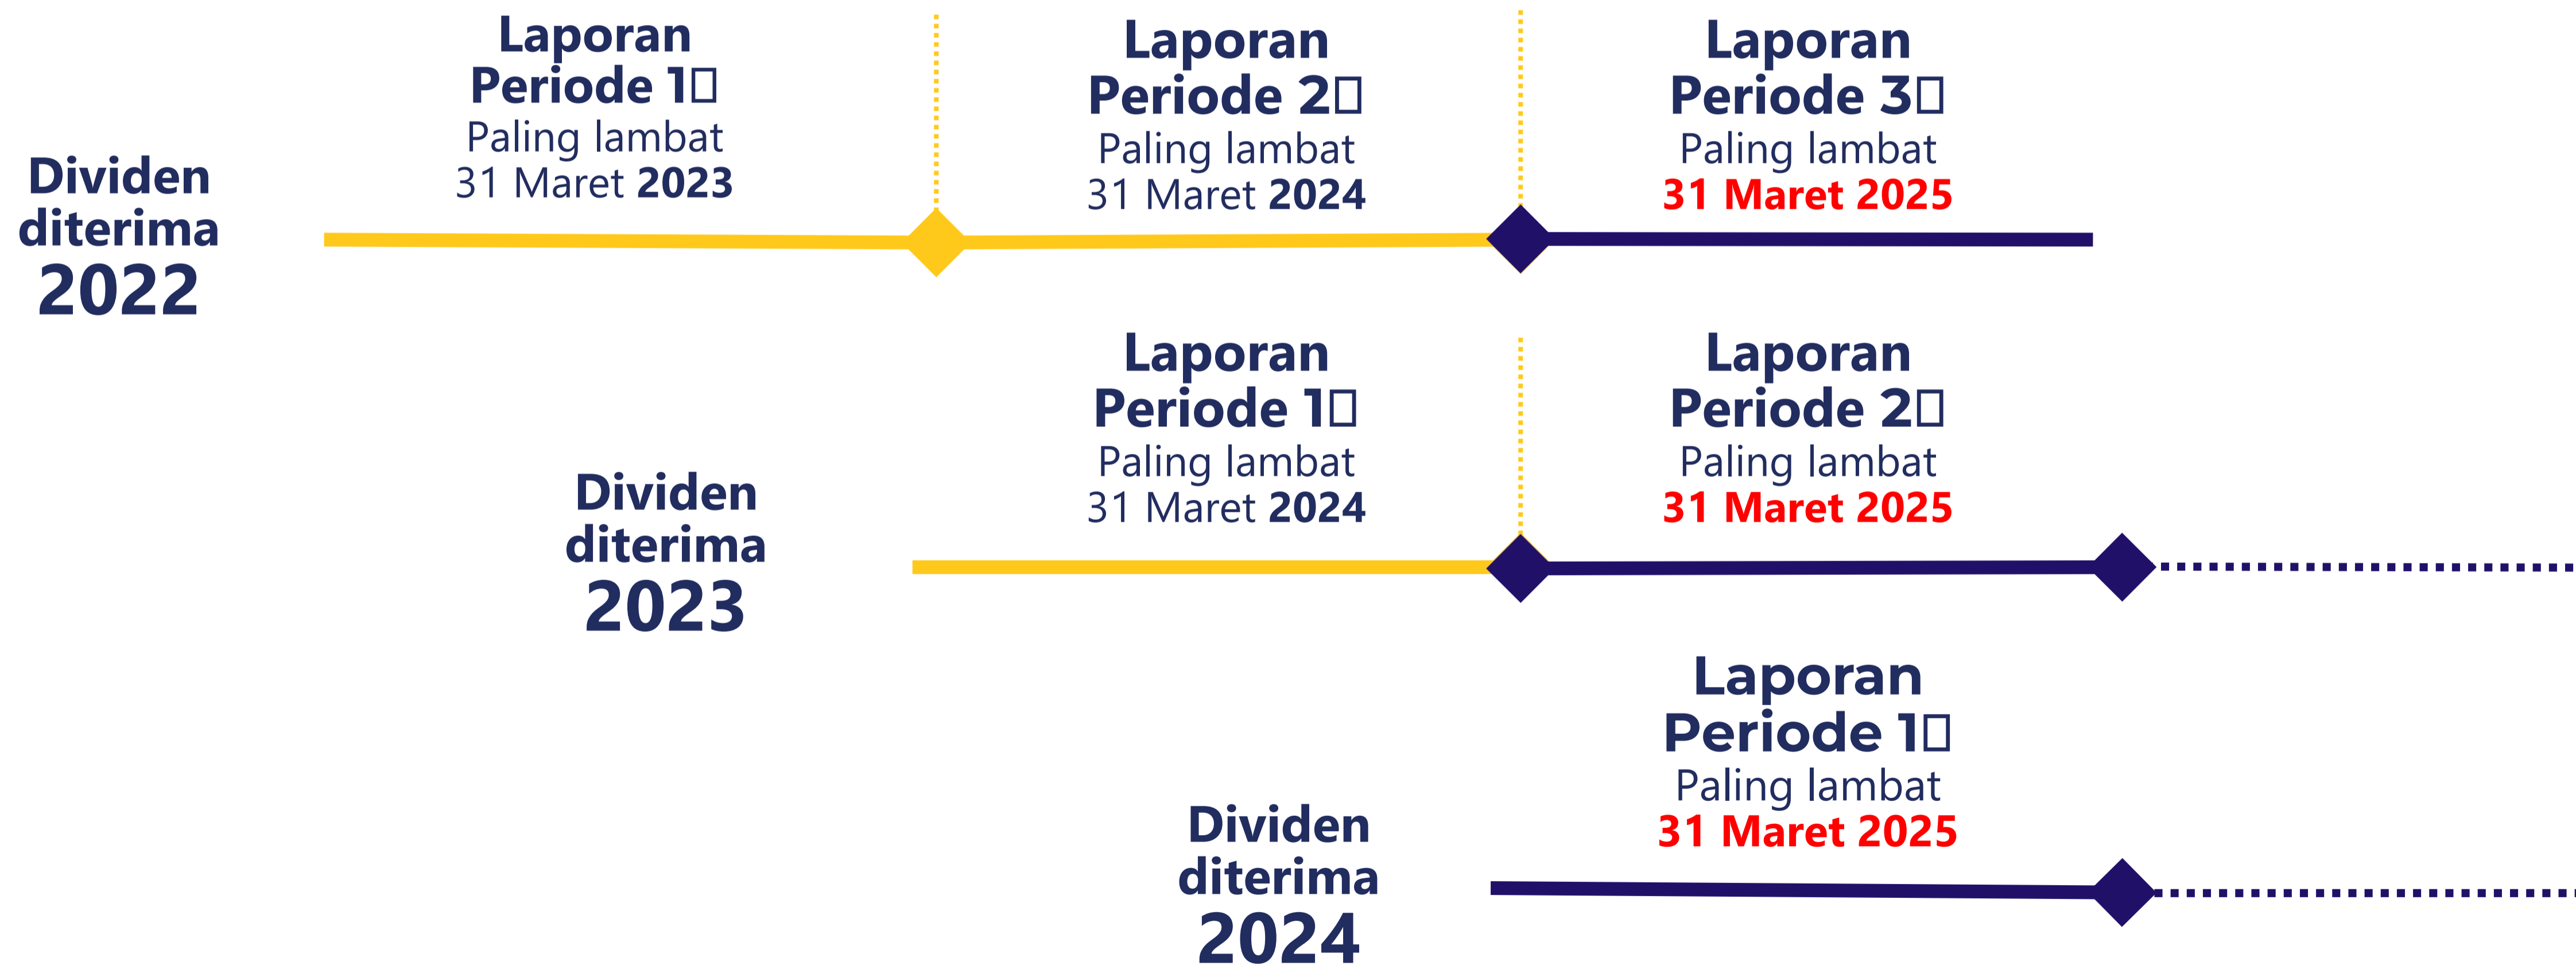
Dividen diterima 2022

Laporan Periode 1□
Paling lambat
31 Maret 2023

Laporan Periode 2□
Paling lambat
31 Maret 2024

Laporan Periode 3□
Paling lambat
31 Maret 2025

Dividen diterima 2023

Laporan Periode 1□
Paling lambat
31 Maret 2024

Laporan Periode 2□
Paling lambat
31 Maret 2025

Dividen diterima 2024

Laporan Periode 1□
Paling lambat
31 Maret 2025